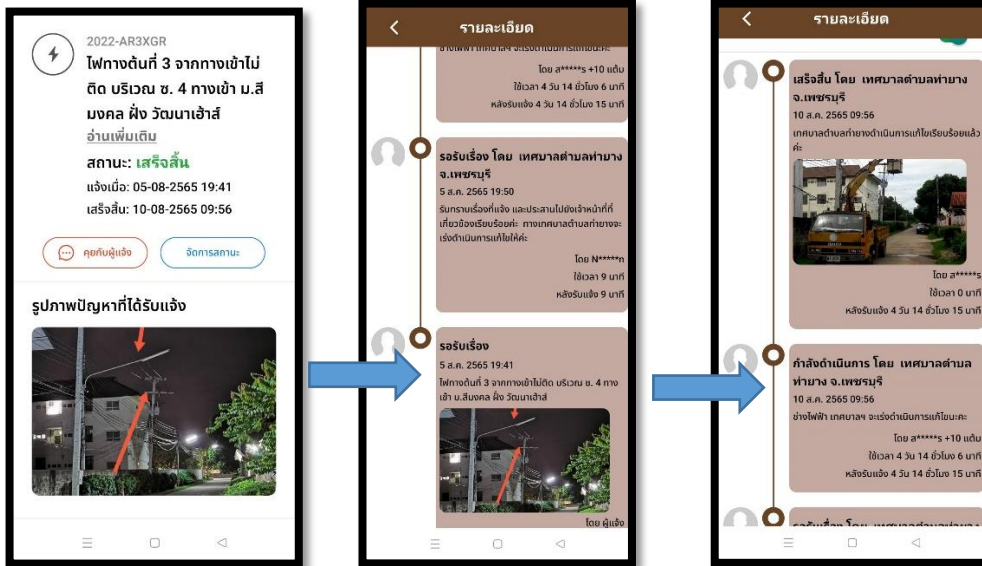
2022-AR3XGR

ไฟทางต้นที่ 3 จากทางเข้าไม่ติด บริเวณ ซ. 4 ทางเข้า ม.สีมงคล ฝั่ง วัฒนาเฮ้าส์

อ่านเพิ่มเติม

สถานะ: เสร็จสิ้น

แจ้งเมื่อ: 05-08-2565 19:41

เสร็จสิ้น: 10-08-2565 09:56

คุยกับผู้แจ้ง

จัดการสถานะ

รูปภาพปัญหาที่ได้รับแจ้ง

รายละเอียด

ช่างไฟฟ้า เทศบาลฯ จะเร่งดำเนินการแก้ไขนะคะ

โดย a*****s +10 แต้ม

ใช้เวลา 4 วัน 14 ชั่วโมง 6 นาที

หลังรับแจ้ง 4 วัน 14 ชั่วโมง 15 นาที

รอรับเรื่อง โดย เทศบาลตำบลท่ายาง จ.เพชรบุรี

5 ส.ค. 2565 19:50

รับทราบเรื่องที่แจ้ง และประสานไปยังเจ้าหน้าที่ที่เกี่ยวข้องเรียบร้อยค่ะ ทางเทศบาลตำบลท่ายางจะเร่งดำเนินการแก้ไขให้ค่ะ

โดย N*****n

ใช้เวลา 9 นาที

หลังรับแจ้ง 9 นาที

รอรับเรื่อง

5 ส.ค. 2565 19:41

ไฟทางต้นที่ 3 จากทางเข้าไม่ติด บริเวณ ซ. 4 ทางเข้า ม.สีมงคล ฝั่ง วัฒนาเฮ้าส์

โดย ผู้แจ้ง

รายละเอียด

เสร็จสิ้น โดย เทศบาลตำบลท่ายาง จ.เพชรบุรี

10 ส.ค. 2565 09:56

เทศบาลตำบลท่ายางดำเนินการแก้ไขเรียบร้อยแล้วค่ะ

โดย a*****s

ใช้เวลา 0 นาที

หลังรับแจ้ง 4 วัน 14 ชั่วโมง 15 นาที

กำลังดำเนินการ โดย เทศบาลตำบลท่ายาง จ.เพชรบุรี

10 ส.ค. 2565 09:56

ช่างไฟฟ้า เทศบาลฯ จะเร่งดำเนินการแก้ไขนะคะ

โดย a*****s +10 แต้ม

ใช้เวลา 4 วัน 14 ชั่วโมง 6 นาที

หลังรับแจ้ง 4 วัน 14 ชั่วโมง 15 นาที

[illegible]